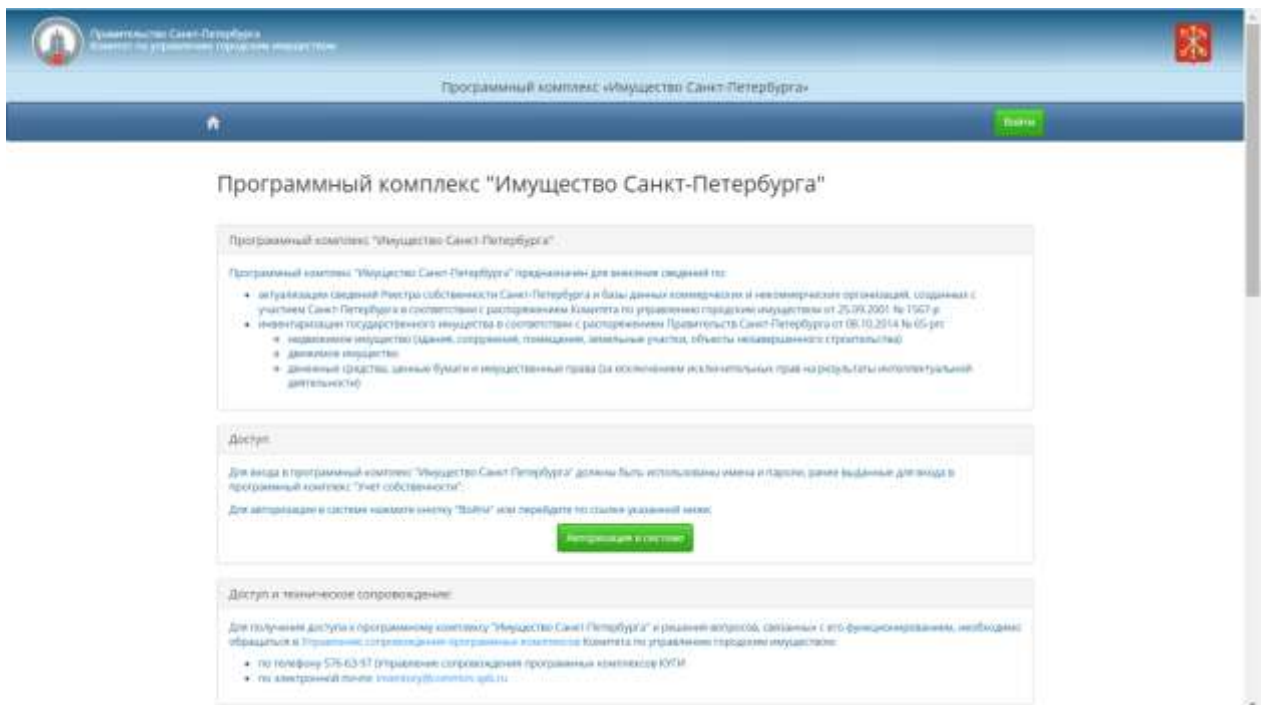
Правительство Санкт-Петербурга
Комитет по управлению городским имуществом

Программный комплекс «Имущество Санкт-Петербурга»

Войти

Программный комплекс "Имущество Санкт-Петербурга"

Программный комплекс "Имущество Санкт-Петербурга"

Программный комплекс "Имущество Санкт-Петербурга" предназначен для внесения сведений по:

- актуализации сведений Реестра собственности Санкт-Петербурга и базы данных коммерческих и некоммерческих организаций, созданных с участием Санкт-Петербурга в соответствии с распоряжением Комитета по управлению городским имуществом от 25.09.2001 № 1567-р
- инвентаризации государственного имущества в соответствии с распоряжением Правительства Санкт-Петербурга от 08.10.2014 № 65-рп:
  - недвижимое имущество (здания, сооружения, помещения, земельные участки, объекты незавершенного строительства)
  - движимое имущество
  - денежные средства, ценные бумаги и имущественные права (за исключением исключительных прав на результаты интеллектуальной деятельности)

Доступ

Для входа в программный комплекс "Имущество Санкт-Петербурга" должны быть использованы имена и пароли, ранее выданные для входа в программный комплекс "Учет собственности".

Для авторизации в системе нажмите кнопку "Войти" или перейдите по ссылке указанной ниже:

Авторизация в системе

Доступ и техническое сопровождение:

Для получения доступа к программному комплексу "Имущество Санкт-Петербурга" и решения вопросов, связанных с его функционированием, необходимо обращаться в Управление сопровождения программных комплексов Комитета по управлению городским имуществом:

- по телефону 576-63-97 (Управление сопровождения программных комплексов КУГИ)
- по электронной почте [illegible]